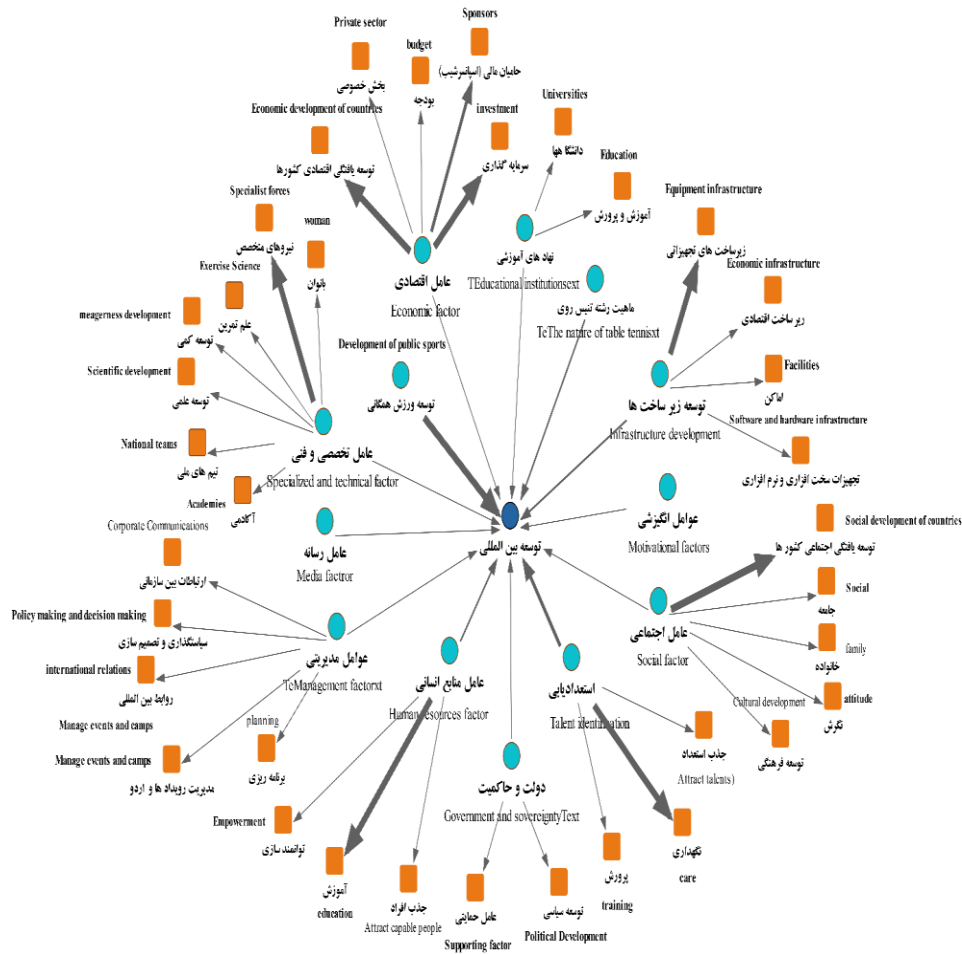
Private sector
بخش خصوصی
budget
بودجه
Sponsors
حامیان مالی (اسپانسرشیپ)
Economic development of countries
توسعه یافتگی اقتصادی کشورها
investment
سرمایه گذاری
Universities
دانشگاه ها
Education
آموزش و پرورش
Equipment infrastructure
زیرساخت های تجهیزاتی
Specialist forces
نیروهای متخصص
woman
بانوان
عامل اقتصادی
Economic factor
نهاد های آموزشی
TEducational institutionsext
ماهیت رشته تنیس روی
TeThe nature of table tennisxt
Economic infrastructure
زیر ساخت اقتصادی
Exercise Science
علم تمرین
meagerness development
توسعه کمی
Scientific development
توسعه علمی
Development of public sports
توسعه ورزش همگانی
Facilities
اماکن
Software and hardware infrastructure
توسعه زیر ساخت ها
Infrastructure development
تجهیزات سخت افزاری و نرم افزاری
National teams
تیم های ملی
عامل تخصصی و فنی
Specialized and technical factor
Academies
آکادمی
Corporate Communications
عامل رسانه
Media factor
توسعه بین المللی
عوامل انگیزشی
Motivational factors
Social development of countries
توسعه یافتگی اجتماعی کشور ها
ارتباطات بین سازمانی
Policy making and decision making
سیاستگذاری و تصمیم سازی
international relations
روابط بین المللی
Manage events and camps
planning
برنامه ریزی
Manage events and camps
مدیریت رویداد ها و اردو
عوامل مدیریتی
TeManagement factorxt
عامل منابع انسانی
Human resources factor
استعدادیابی
Talent identification
عامل اجتماعی
Social factor
Social
جامعه
family
خانواده
Cultural development
attitude
نگرش
توسعه فرهنگی
جذب استعداد
Attract talents)
دولت و حاکمیت
Government and sovereigntyText
Empowerment
توانمند سازی
آموزش
education
جذب افراد
Attract capable people
عامل حمایتی
Supporting factor
توسعه سیاسی
Political Development
پرورش
training
نگهداری
care